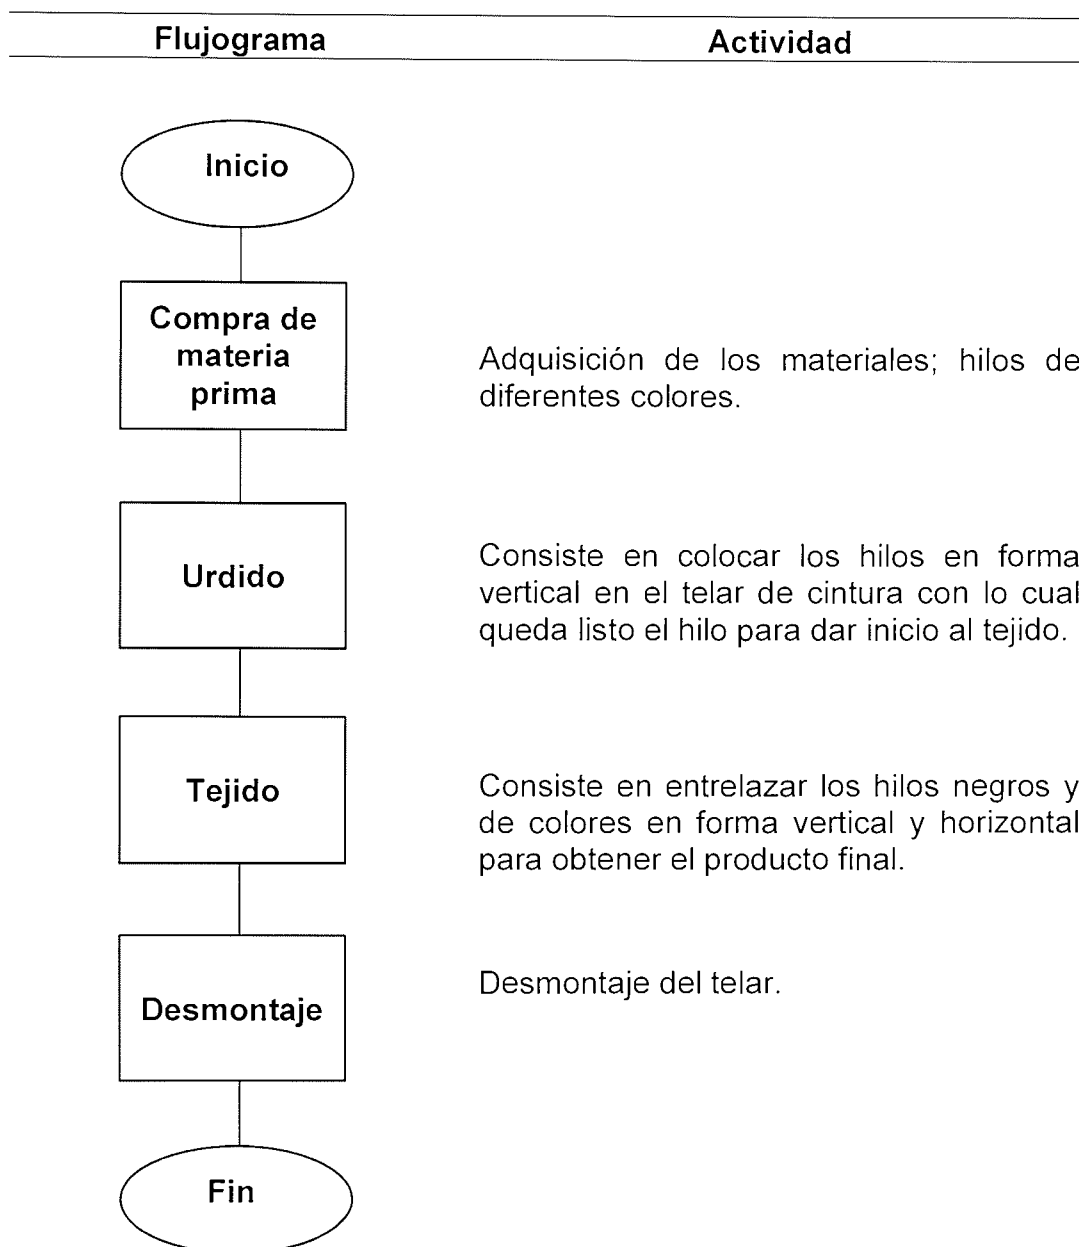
| Flujograma | Actividad |
|---|---|
| Inicio | |
| Compra de materia prima | Adquisición de los materiales; hilos de diferentes colores. |
| Urdido | Consiste en colocar los hilos en forma vertical en el telar de cintura con lo cual queda listo el hilo para dar inicio al tejido. |
| Tejido | Consiste en entrelazar los hilos negros y de colores en forma vertical y horizontal para obtener el producto final. |
| Desmontaje | Desmontaje del telar. |
| Fin | |